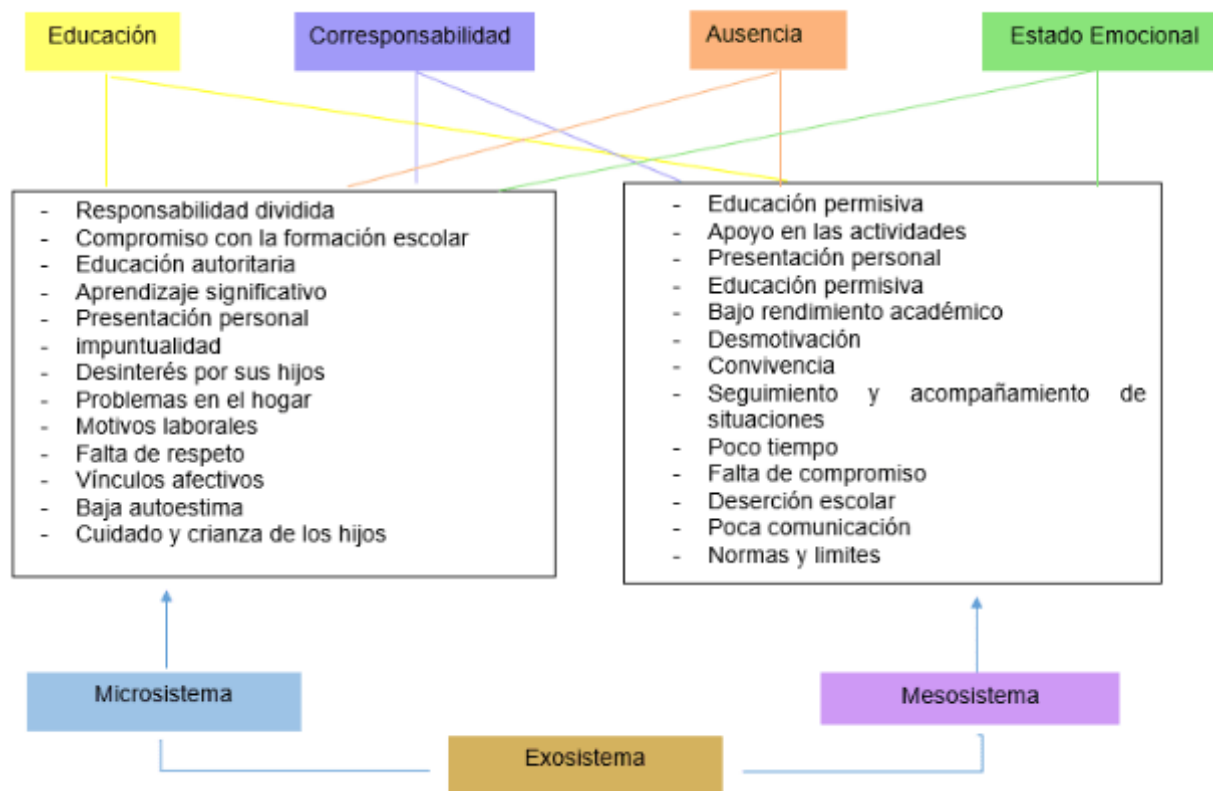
Educación

Corresponsabilidad

Ausencia

Estado Emocional

- Responsabilidad dividida
- Compromiso con la formación escolar
- Educación autoritaria
- Aprendizaje significativo
- Presentación personal
- impuntualidad
- Desinterés por sus hijos
- Problemas en el hogar
- Motivos laborales
- Falta de respeto
- Vínculos afectivos
- Baja autoestima
- Cuidado y crianza de los hijos

- Educación permisiva
- Apoyo en las actividades
- Presentación personal
- Educación permisiva
- Bajo rendimiento académico
- Desmotivación
- Convivencia
- Seguimiento y acompañamiento de situaciones
- Poco tiempo
- Falta de compromiso
- Deserción escolar
- Poca comunicación
- Normas y limites

Microsistema

Mesosistema

Exosistema